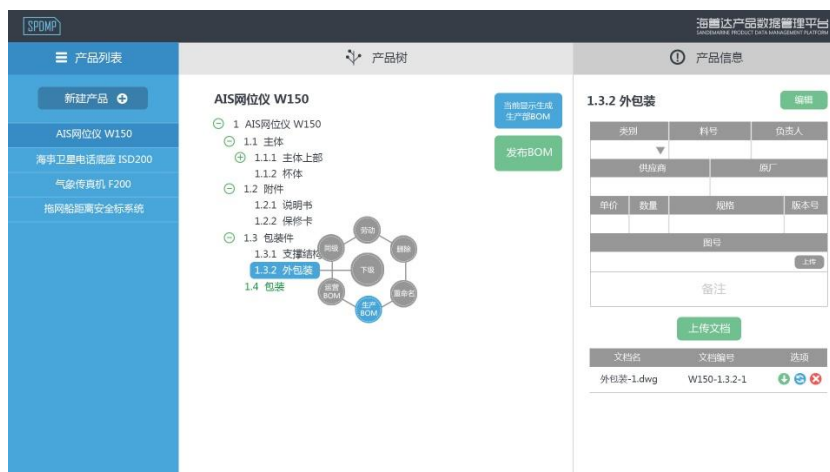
SPDMP

海普达产品数据管理平台
SANDEMARINE PRODUCT DATA MANAGEMENT PLATFORM

产品列表

新建产品

AIS网位仪 W150
海事卫星电话底座 ISD200
气象传真机 F200
拖网船距离安全标系统

产品树

AIS网位仪 W150

1 AIS网位仪 W150
1.1 主体
1.1.1 主体上部
1.1.2 杯体
1.2 附件
1.2.1 说明书
1.2.2 保修卡
1.3 包装件
1.3.1 支撑结构
1.3.2 外包装
1.4 包装

移动
删除
重命名
生产BOM
设置BOM
同级
下级

当前显示生成生产部BOM

发布BOM

产品信息

1.3.2 外包装

编辑

| 类别 | 料号 | 负责人 |
|---|---|---|
| 供应商 | 原厂 | |

| 单价 | 数量 | 规格 | 版本号 |
|---|---|---|---|

图号

上传

备注

上传文档

| 文档名 | 文档编号 | 选项 |
|---|---|---|
| 外包装-1.dwg | W150-1.3.2-1 | |